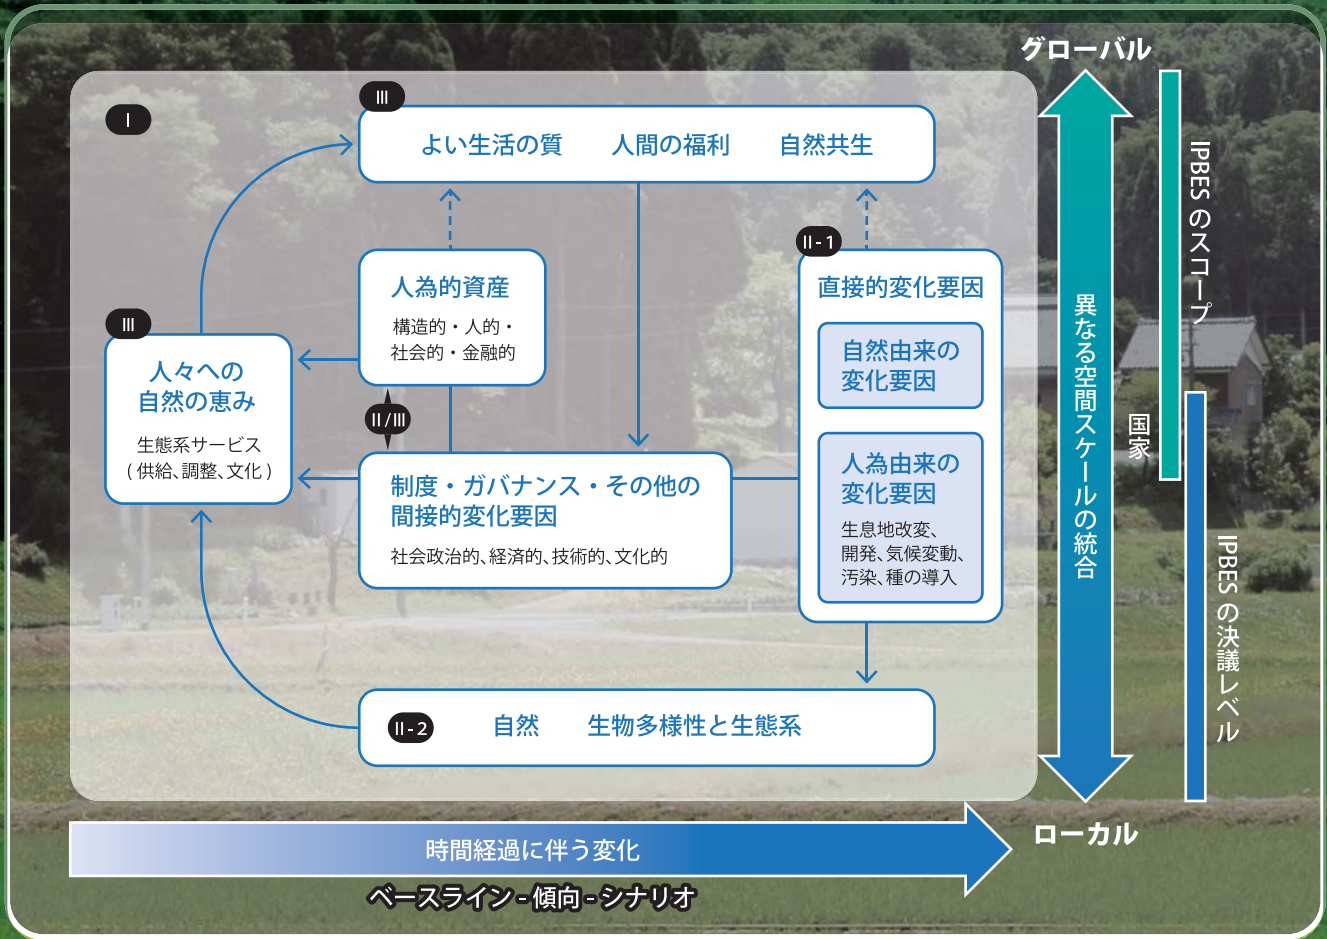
グローバル

I

III

よい生活の質　人間の福利　自然共生

II-1

人為的資産

構造的・人的・社会的・金融的

直接的変化要因

自然由来の変化要因

III

人々への自然の恵み

生態系サービス（供給、調整、文化）

II/III

人為由来の変化要因

生息地改変、開発、気候変動、汚染、種の導入

制度・ガバナンス・その他の間接的変化要因

社会政治的、経済的、技術的、文化的

II-2

自然　生物多様性と生態系

異なる空間スケールの統合

IPBES のスコープ

国家

IPBES の決議レベル

時間経過に伴う変化

ローカル

ベースライン - 傾向 - シナリオ